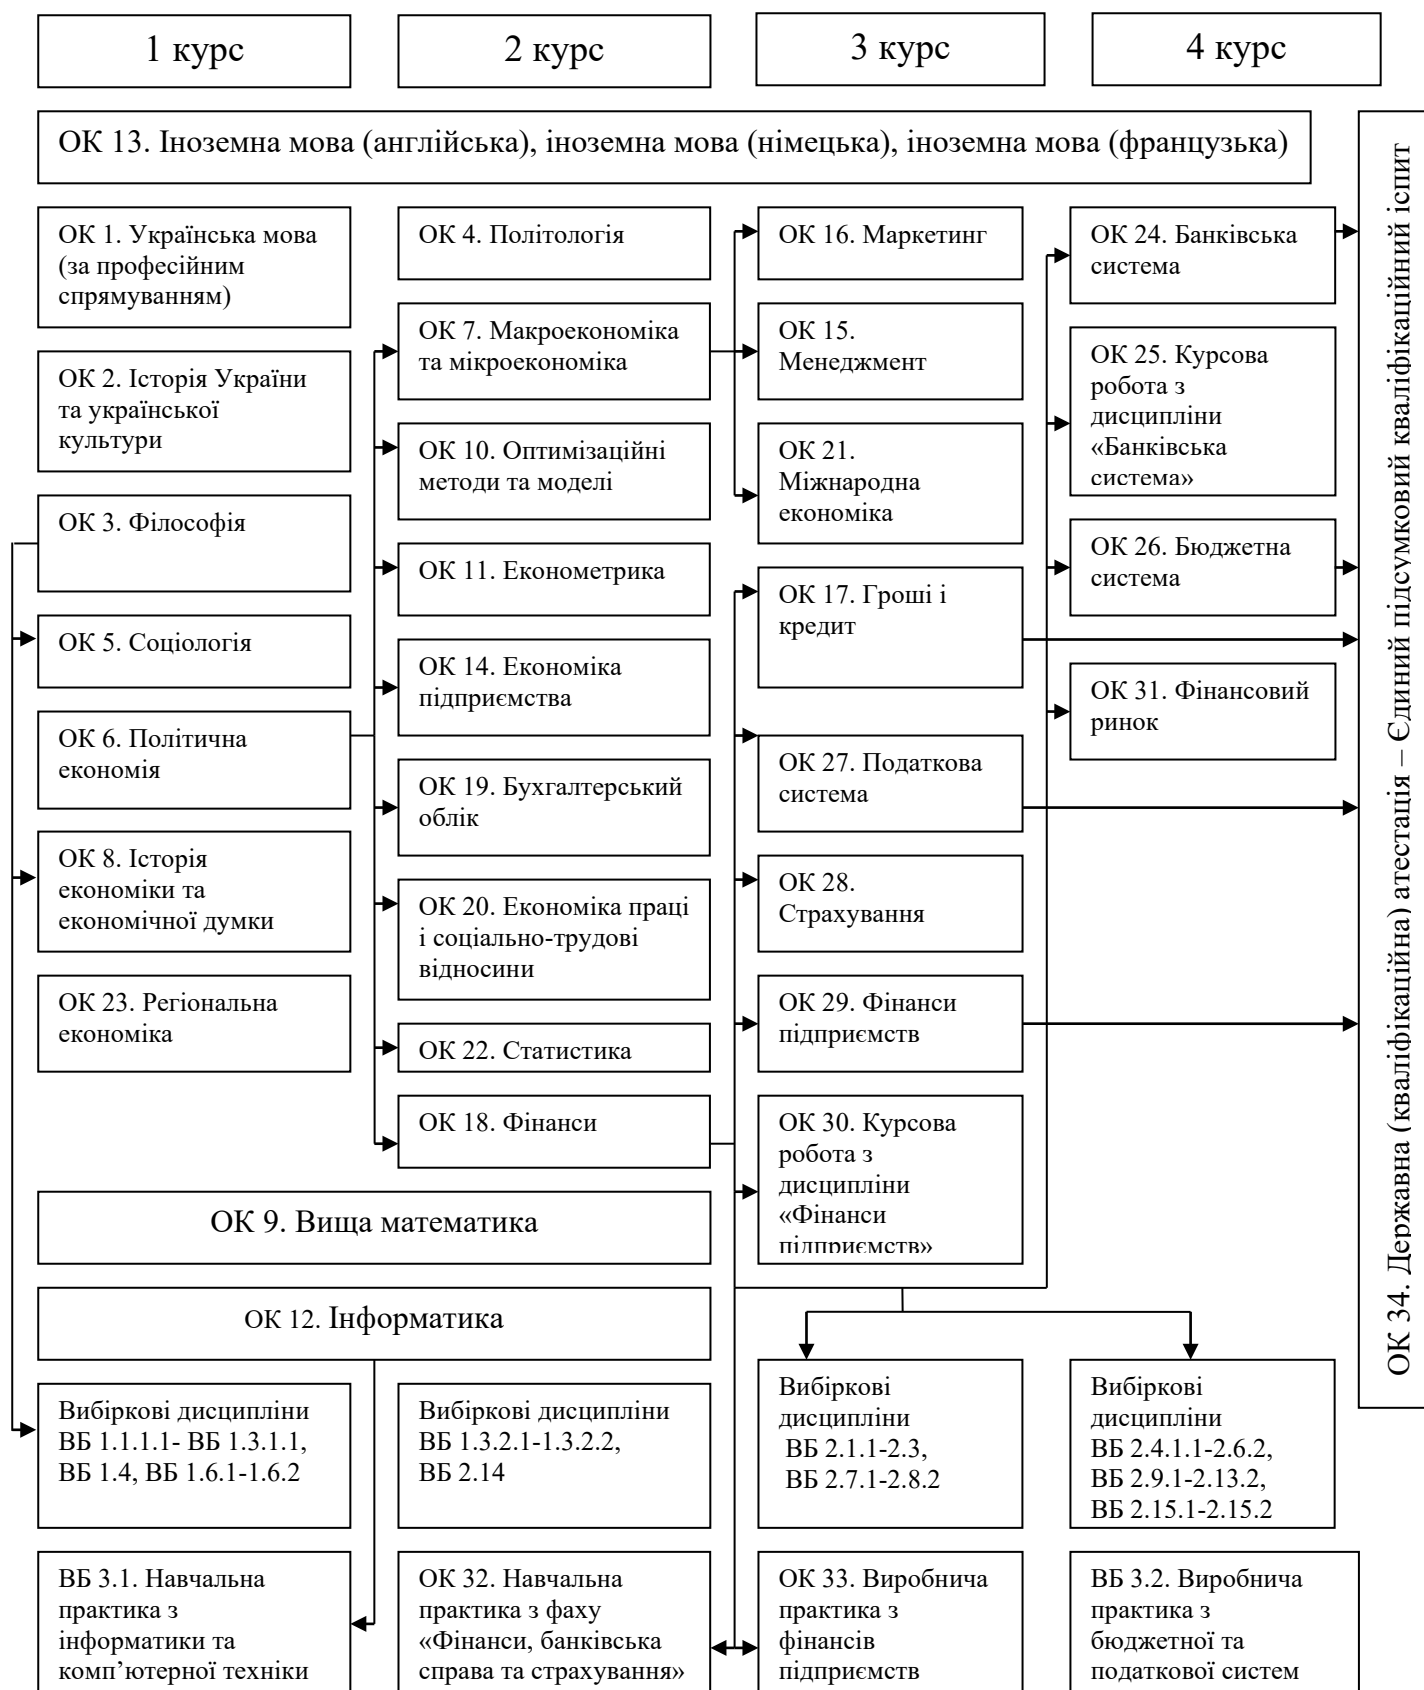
1 курс

2 курс

3 курс

4 курс

ОК 13. Іноземна мова (англійська), іноземна мова (німецька), іноземна мова (французька)

ОК 1. Українська мова (за професійним спрямуванням)

ОК 2. Історія України та української культури

ОК 3. Філософія

ОК 5. Соціологія

ОК 6. Політична економія

ОК 8. Історія економіки та економічної думки

ОК 23. Регіональна економіка

ОК 4. Політологія

ОК 7. Макроекономіка та мікроекономіка

ОК 10. Оптимізаційні методи та моделі

ОК 11. Економетрика

ОК 14. Економіка підприємства

ОК 19. Бухгалтерський облік

ОК 20. Економіка праці і соціально-трудові відносини

ОК 22. Статистика

ОК 18. Фінанси

ОК 16. Маркетинг

ОК 15. Менеджмент

ОК 21. Міжнародна економіка

ОК 17. Гроші і кредит

ОК 27. Податкова система

ОК 28. Страхування

ОК 29. Фінанси підприємств

ОК 30. Курсова робота з дисципліни «Фінанси підприємств»

ОК 24. Банківська система

ОК 25. Курсова робота з дисципліни «Банківська система»

ОК 26. Бюджетна система

ОК 31. Фінансовий ринок

ОК 34. Державна (кваліфікаційна) атестація – Єдиний підсумковий кваліфікаційний іспит

ОК 9. Вища математика

ОК 12. Інформатика

Вибіркові дисципліни ВБ 1.1.1.1- ВБ 1.3.1.1, ВБ 1.4, ВБ 1.6.1-1.6.2

Вибіркові дисципліни ВБ 1.3.2.1-1.3.2.2, ВБ 2.14

Вибіркові дисципліни ВБ 2.1.1-2.3, ВБ 2.7.1-2.8.2

Вибіркові дисципліни ВБ 2.4.1.1-2.6.2, ВБ 2.9.1-2.13.2, ВБ 2.15.1-2.15.2

ВБ 3.1. Навчальна практика з інформатики та комп'ютерної техніки

ОК 32. Навчальна практика з фаху «Фінанси, банківська справа та страхування»

ОК 33. Виробнича практика з фінансів підприємств

ВБ 3.2. Виробнича практика з бюджетної та податкової систем